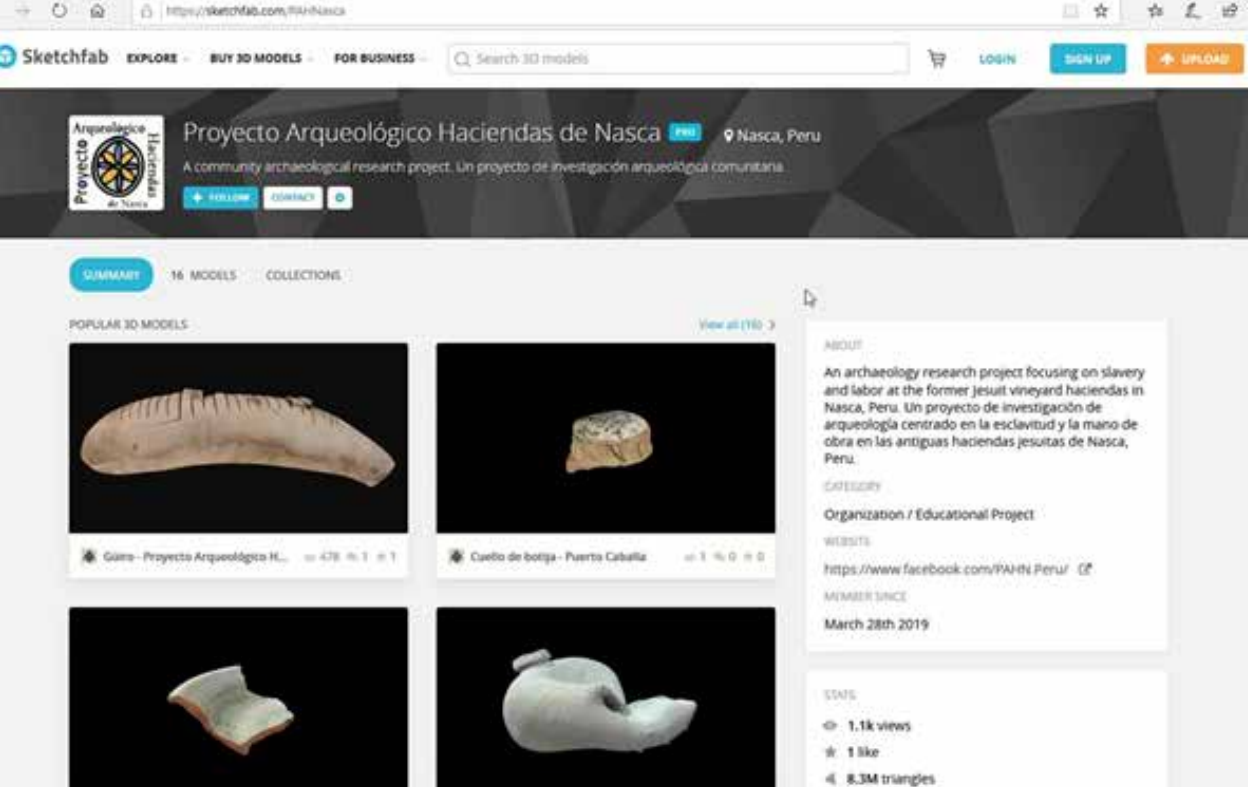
https://sketchfab.com/PAHNasca

Sketchfab EXPLORE BUY 3D MODELS FOR BUSINESS Search 3D models LOGIN SIGN UP UPLOAD

Arqueológico Proyecto Haciendas de Nasca

Proyecto Arqueológico Haciendas de Nasca PRO Nasca, Peru

A community archaeological research project. Un proyecto de investigación arqueológica comunitaria.

FOLLOW CONTACT

SUMMARY 16 MODELS COLLECTIONS

POPULAR 3D MODELS View all (16)

Güiro - Proyecto Arqueológico H... 478 1 1

Cuello de botija - Puerto Caballa 1 0 0

ABOUT

An archaeology research project focusing on slavery and labor at the former Jesuit vineyard haciendas in Nasca, Peru. Un proyecto de investigación de arqueología centrado en la esclavitud y la mano de obra en las antiguas haciendas jesuitas de Nasca, Peru.

CATEGORY

Organization / Educational Project

WEBSITE

https://www.facebook.com/PAHN.Peru/

MEMBER SINCE

March 28th 2019

STATS

1.1k views

1 like

8.3M triangles